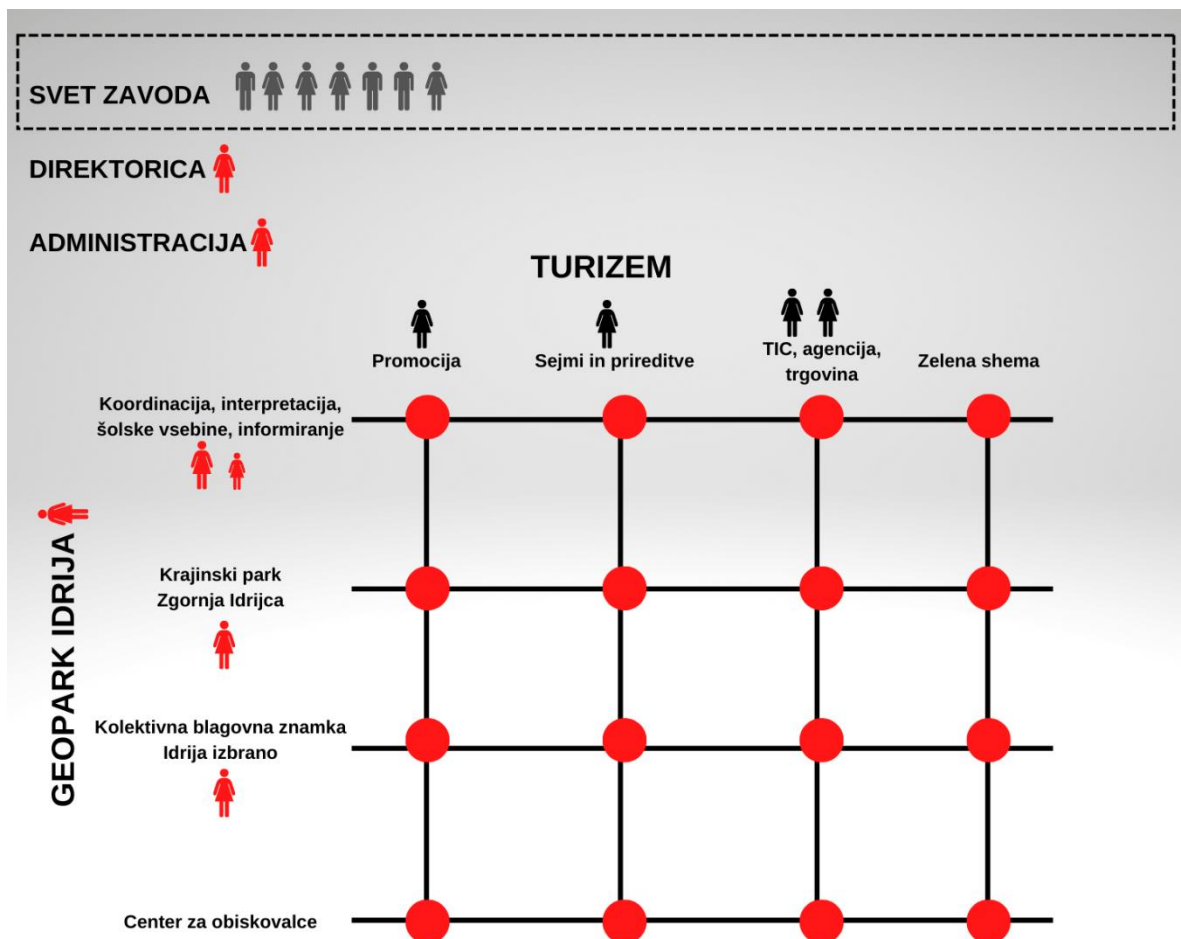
SVET ZAVODA

DIREKTORICA

ADMINISTRACIJA

TURIZEM

Promocija

Sejmi in prireditve

TIC, agencija, trgovina

Zelena shema

GEOPARK IDRIJA

Koordinacija, interpretacija, šolske vsebine, informiranje

Krajinski park Zgornja Idrijca

Kolektivna blagovna znamka Idrija izbrano

Center za obiskovalce